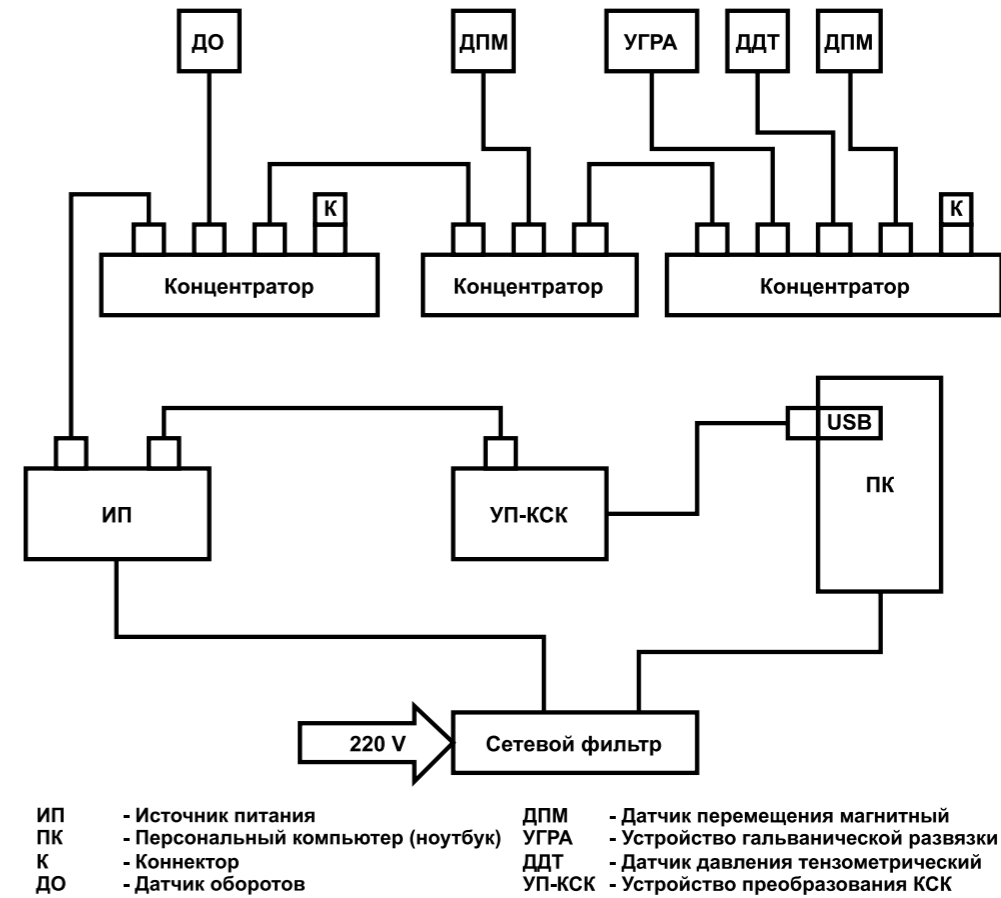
ДО

ДПМ

УГРА

ДДТ

ДПМ

К

К

Концентратор

Концентратор

Концентратор

USB

ПК

ИП

УП-КСК

220 V

Сетевой фильтр

ИП - Источник питания
ПК - Персональный компьютер (ноутбук)
К - Коннектор
ДО - Датчик оборотов

ДПМ - Датчик перемещения магнитный
УГРА - Устройство гальванической развязки
ДДТ - Датчик давления тензометрический
УП-КСК - Устройство преобразования КСК